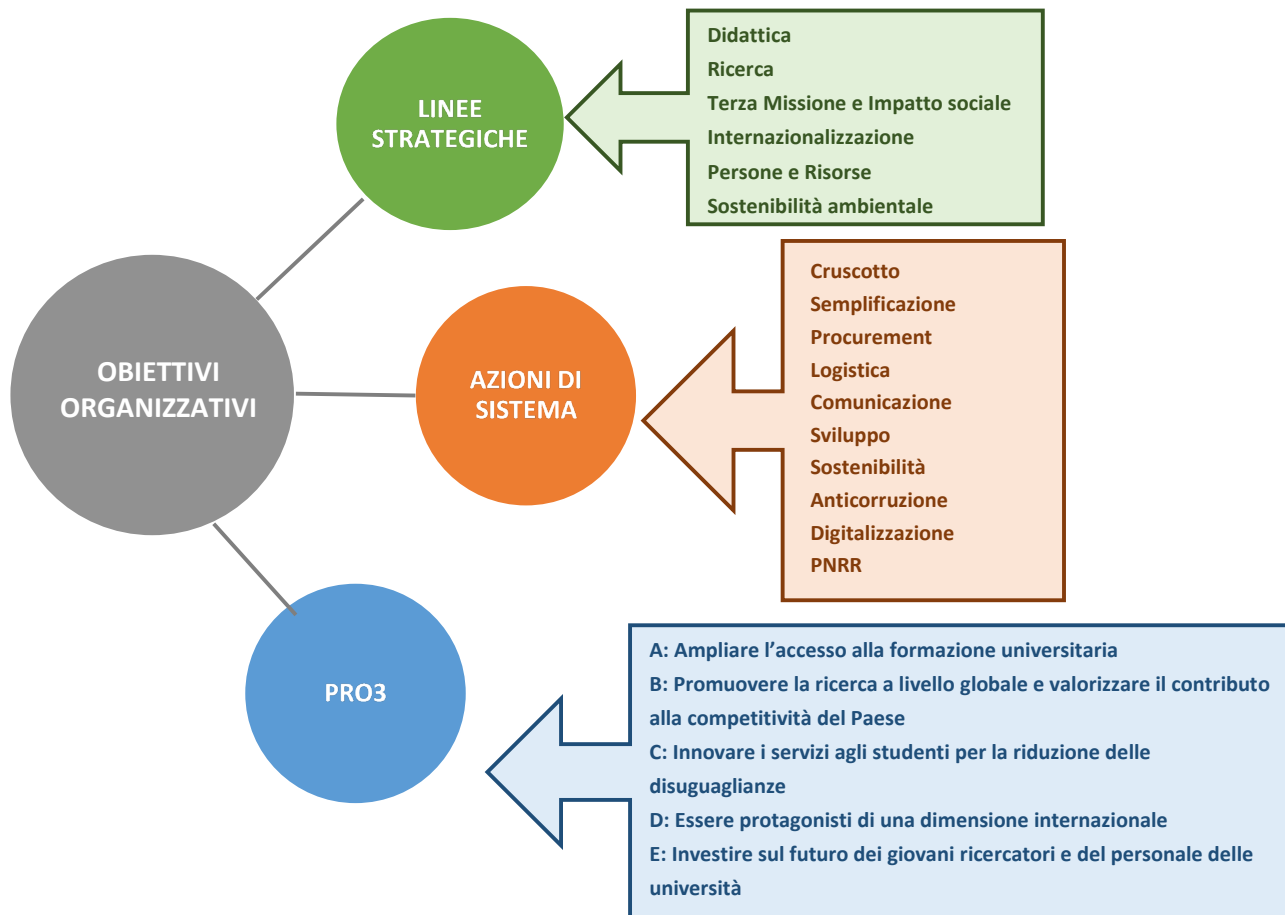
LINEE STRATEGICHE

Didattica
Ricerca
Terza Missione e Impatto sociale
Internazionalizzazione
Persone e Risorse
Sostenibilità ambientale

OBIETTIVI ORGANIZZATIVI

AZIONI DI SISTEMA

Cruscotto
Semplificazione
Procurement
Logistica
Comunicazione
Sviluppo
Sostenibilità
Anticorruzione
Digitalizzazione
PNRR

PRO3

A: Ampliare l'accesso alla formazione universitaria
B: Promuovere la ricerca a livello globale e valorizzare il contributo alla competitività del Paese
C: Innovare i servizi agli studenti per la riduzione delle disuguaglianze
D: Essere protagonisti di una dimensione internazionale
E: Investire sul futuro dei giovani ricercatori e del personale delle università